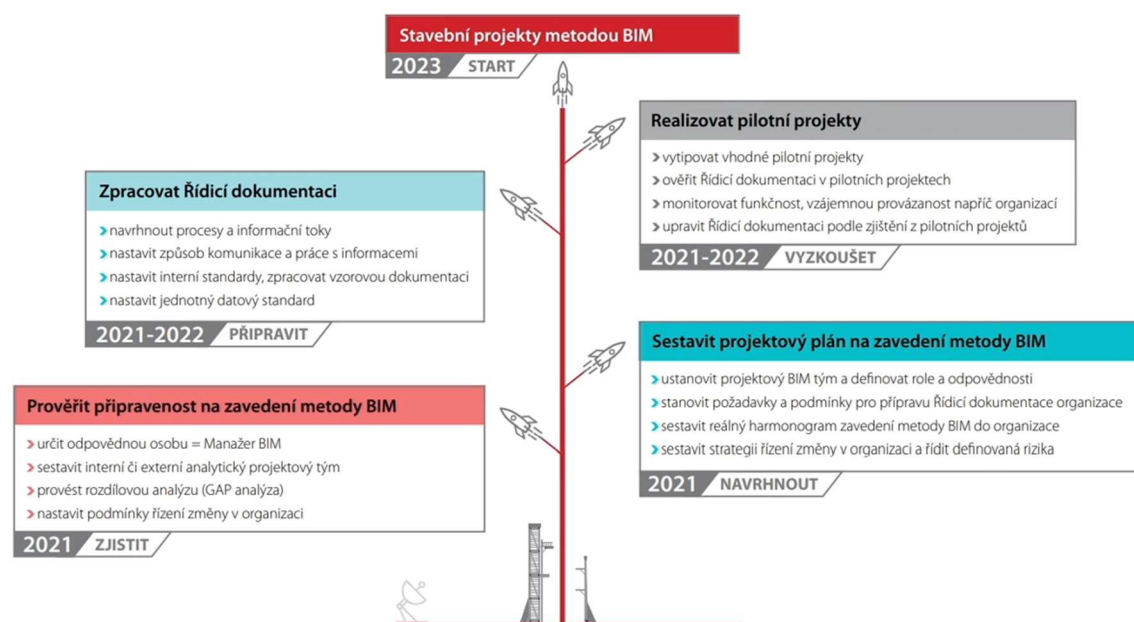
Stavební projekty metodou BIM

2023 START

Realizovat pilotní projekty

vytipovat vhodné pilotní projekty
ověřit Řídicí dokumentaci v pilotních projektech
monitorovat funkčnost, vzájemnou provázanost napříč organizací
upravit Řídicí dokumentaci podle zjištění z pilotních projektů

2021-2022 VYZKOUŠET

Zpracovat Řídicí dokumentaci

navrhnout procesy a informační toky
nastavit způsob komunikace a práce s informacemi
nastavit interní standardy, zpracovat vzorovou dokumentaci
nastavit jednotný datový standard

2021-2022 PŘIPRAVIT

Sestavit projektový plán na zavedení metody BIM

ustanovit projektový BIM tým a definovat role a odpovědnosti
stanovit požadavky a podmínky pro přípravu Řídicí dokumentace organizace
sestavit reálný harmonogram zavedení metody BIM do organizace
sestavit strategii řízení změny v organizaci a řídit definovaná rizika

2021 NAVRHNOUT

Prověřit připravenost na zavedení metody BIM

určit odpovědnou osobu = Manažer BIM
sestavit interní či externí analytický projektový tým
provést rozdílovou analýzu (GAP analýza)
nastavit podmínky řízení změny v organizaci

2021 ZJISTIT